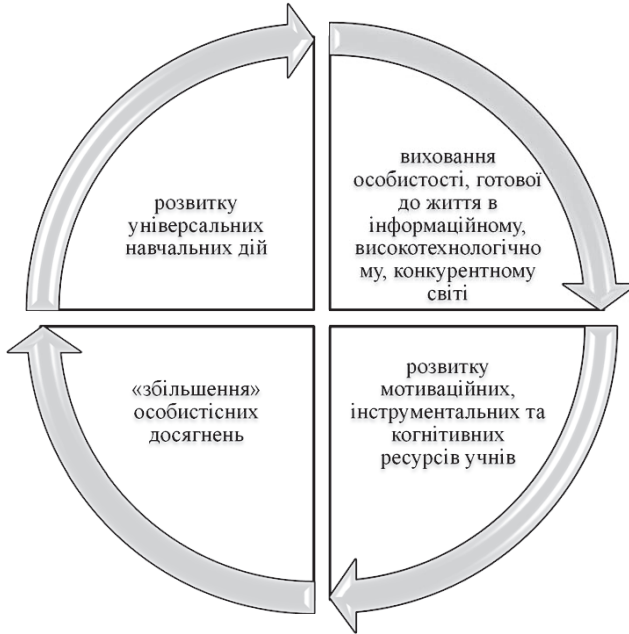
розвитку універсальних навчальних дій

виховання особистості, готової до життя в інформаційному, високотехнологічному, конкурентному світі

розвитку мотиваційних, інструментальних та когнітивних ресурсів учнів

«збільшення» особистісних досягнень